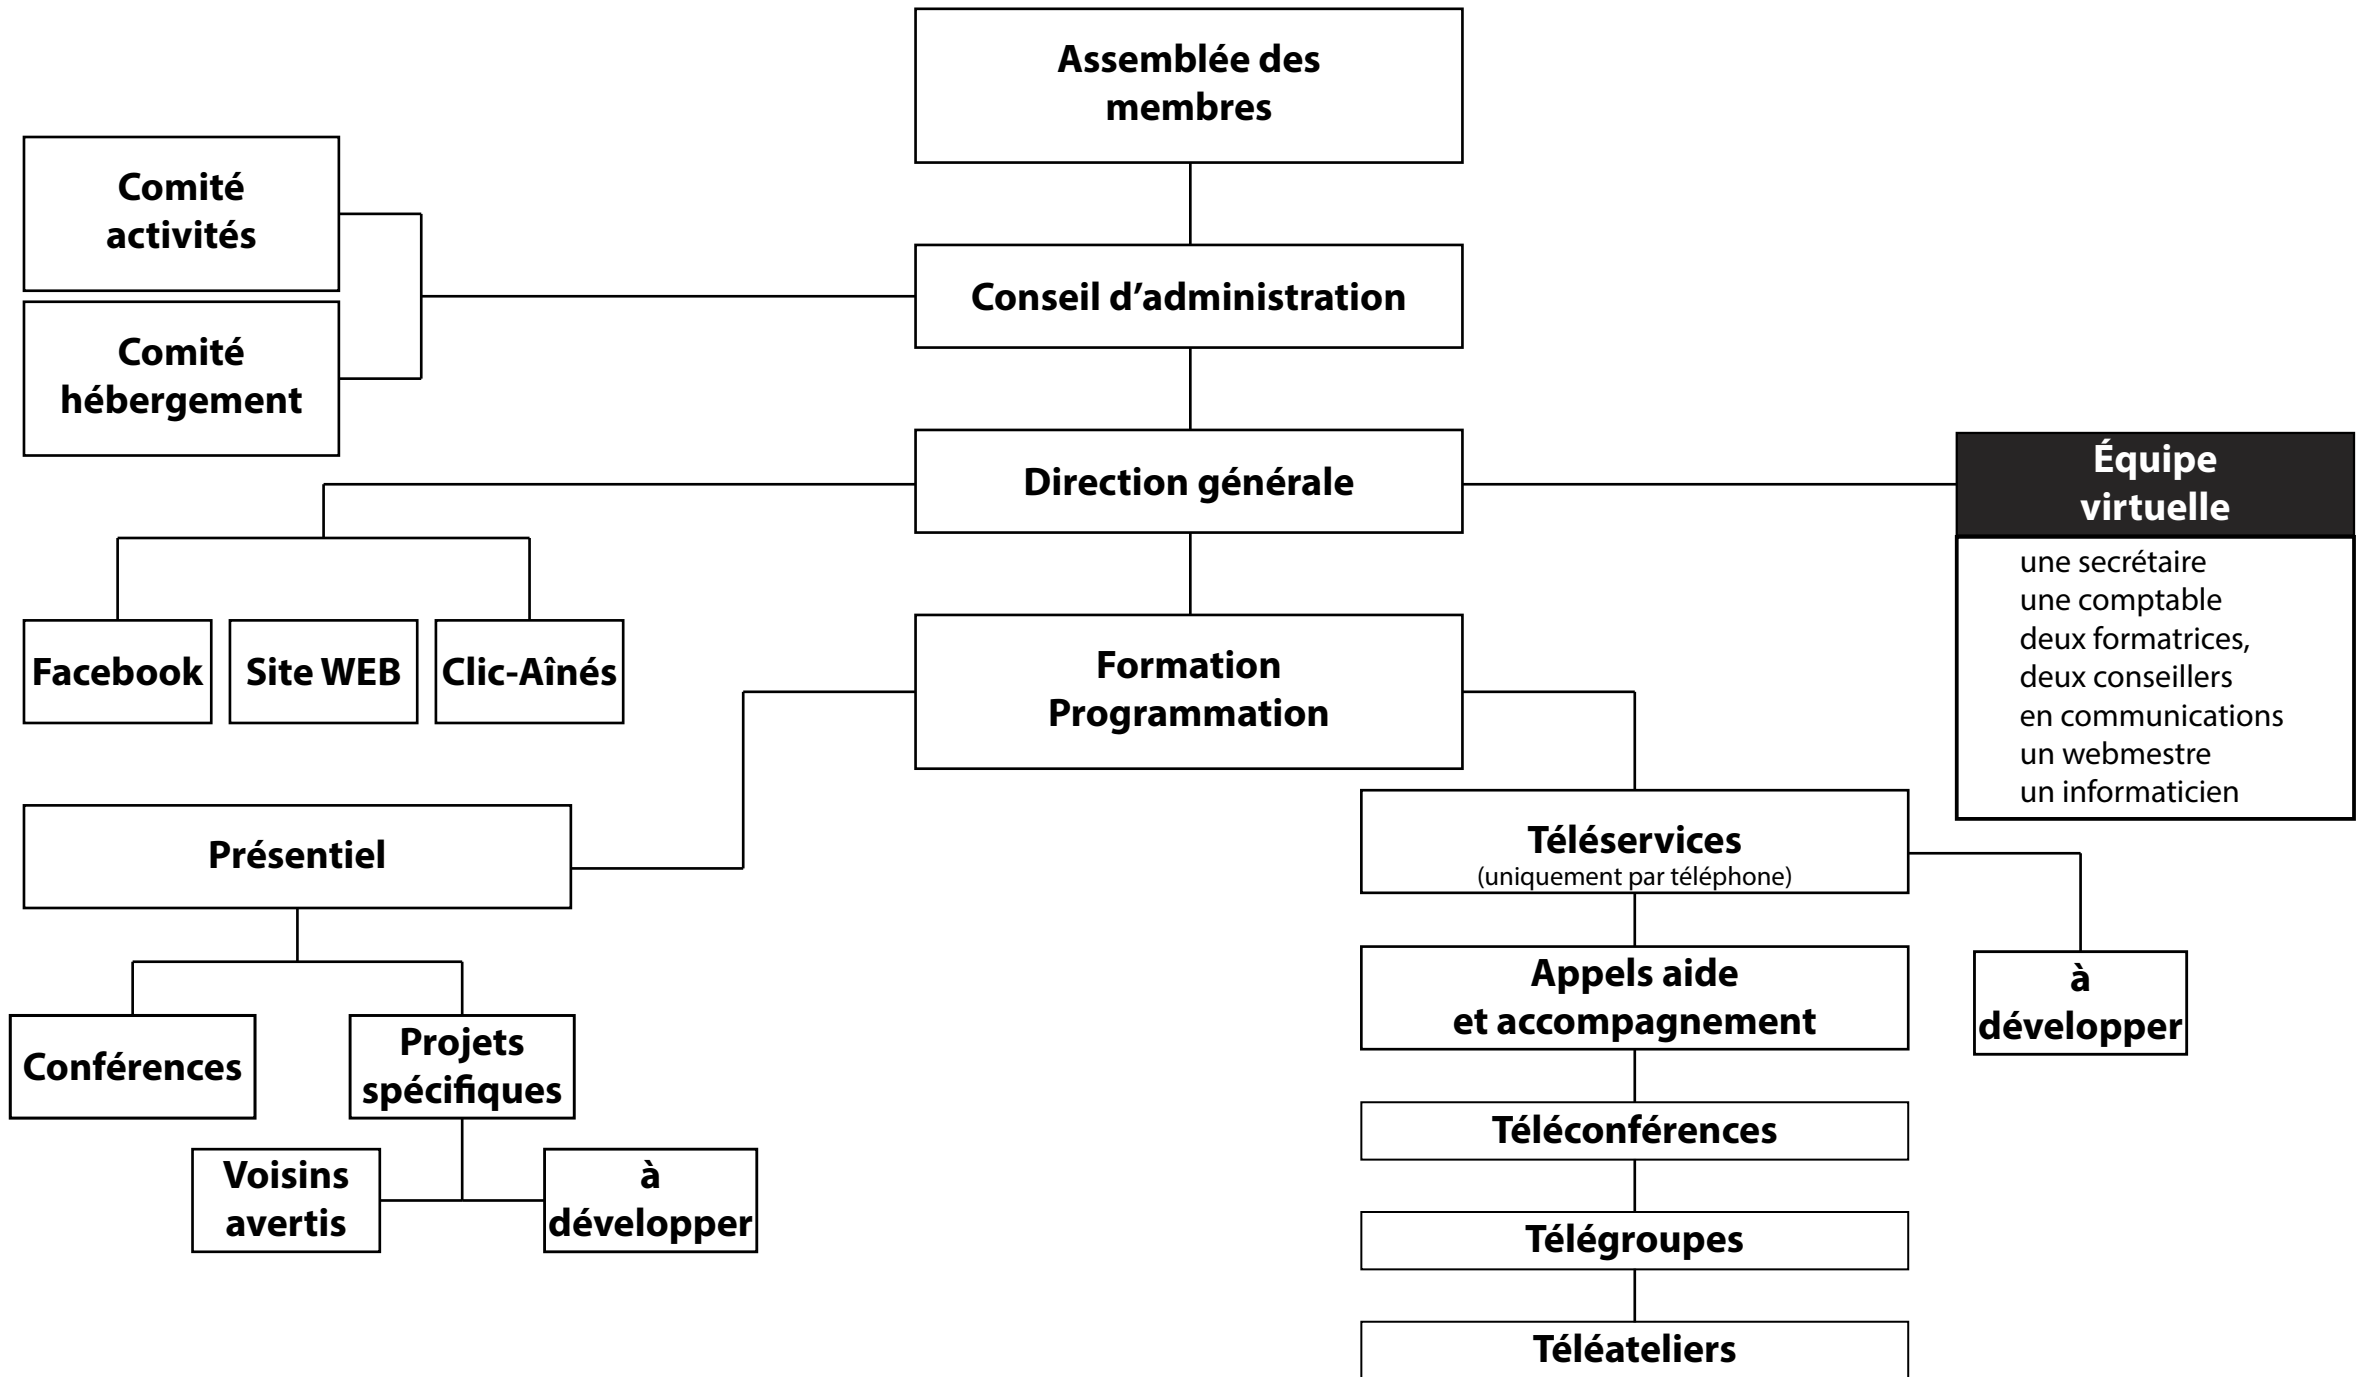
Assemblée des membres

Comité activités

Comité hébergement

Conseil d'administration

Direction générale

Équipe virtuelle

une secrétaire
une comptable
deux formatrices,
deux conseillers
en communications
un webmestre
un informaticien

Facebook

Site WEB

Clic-Aînés

Formation Programmation

Présentiel

Téléservices
(uniquement par téléphone)

Conférences

Projets spécifiques

Voisins avertis

à développer

Appels aide et accompagnement

à développer

Téléconférences

Télégroupes

Téléateliers